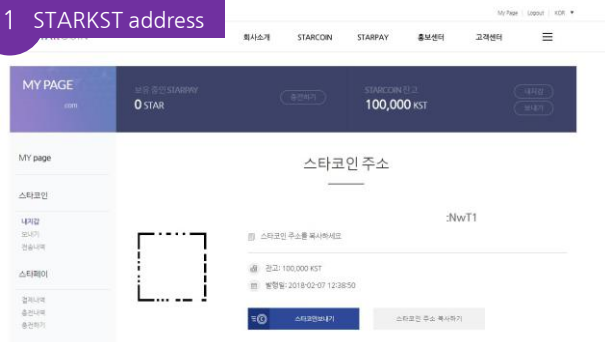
1 STARKST address

My Page | Logout | KOR ▼

회사소개 STARCOIN STARPAY 홍보센터 고객센터 ☰

MY PAGE
.com

보유 중인 STARPAY
0 STAR
충전하기

STARCOIN 잔고
100,000 KST
내지갑
보내기

MY page

스타코인
내지갑
보내기
전송내역

스타페이
결제내역
충전내역
충전하기

스타코인 주소

:NwT1

스타코인 주소를 복사하세요

잔고: 100,000 KST
발행일: 2018-02-07 12:38:50

스타코인보내기

스타코인 주소 복사하기